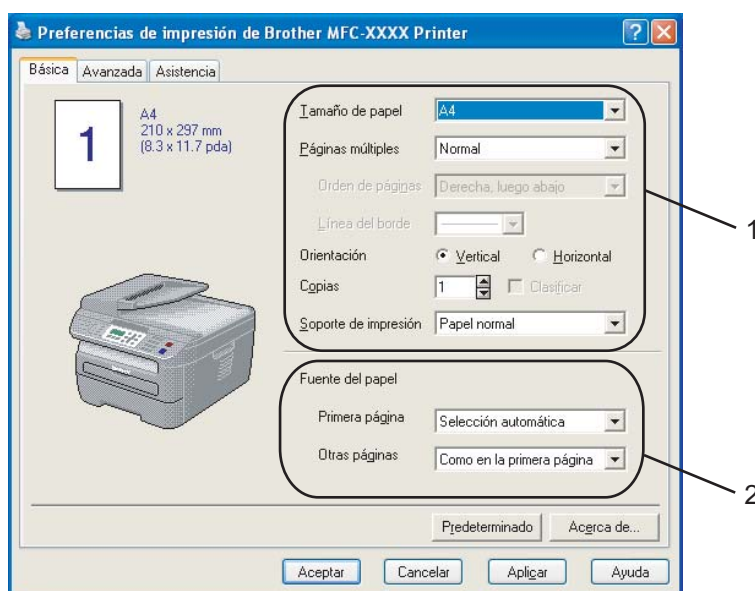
Preferencias de impresión de Brother MFC-XXXX Printer

Básica | Avanzada | Asistencia

1

A4
210 x 297 mm
(8.3 x 11.7 pda)

Tamaño de papel | A4
Páginas múltiples | Normal
Orden de páginas | Derecha, luego abajo
Línea del borde
Orientación | Vertical | Horizontal
Copias | 1 | Clasificar
Soporte de impresión | Papel normal

Fuente del papel
Primera página | Selección automática
Otras páginas | Como en la primera página

Predeterminado | Acerca de...

Aceptar | Cancelar | Aplicar | Ayuda

1

2